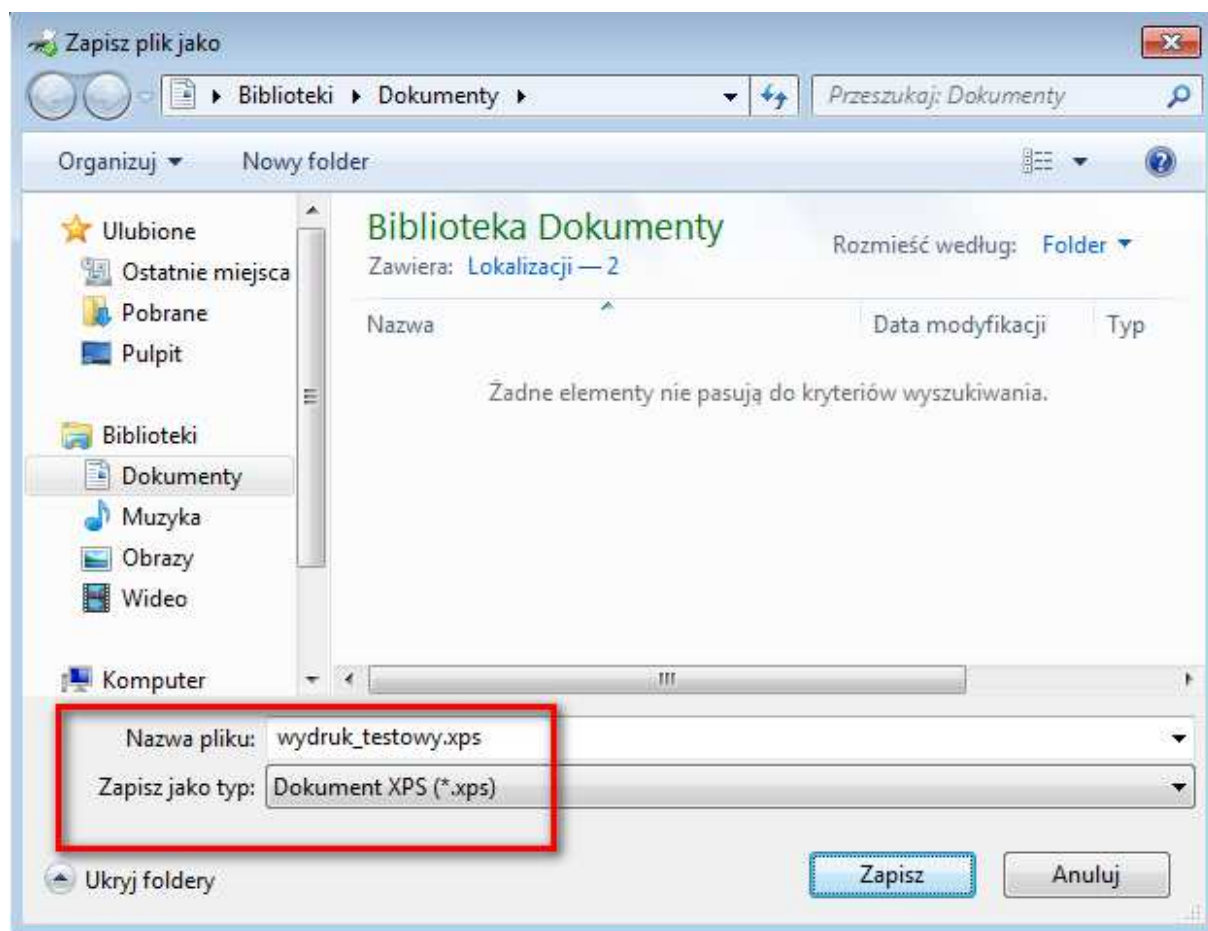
Zapisz plik jako

Biblioteki ▸ Dokumenty ▸

Przeszukaj: Dokumenty

Organizuj ▾ Nowy folder

Ulubione
Ostatnie miejsca
Pobrane
Pulpit

Biblioteki
Dokumenty
Muzyka
Obrazy
Wideo

Komputer

Biblioteka Dokumenty
Zawiera: Lokalizacji — 2

Rozmieść według: Folder ▾

| Nazwa | Data modyfikacji | Typ |
|---|---|---|

Żadne elementy nie pasują do kryteriów wyszukiwania.

Nazwa pliku: wydruk_testowy.xps
Zapisz jako typ: Dokument XPS (*.xps)

Ukryj foldery

Zapisz
Anuluj